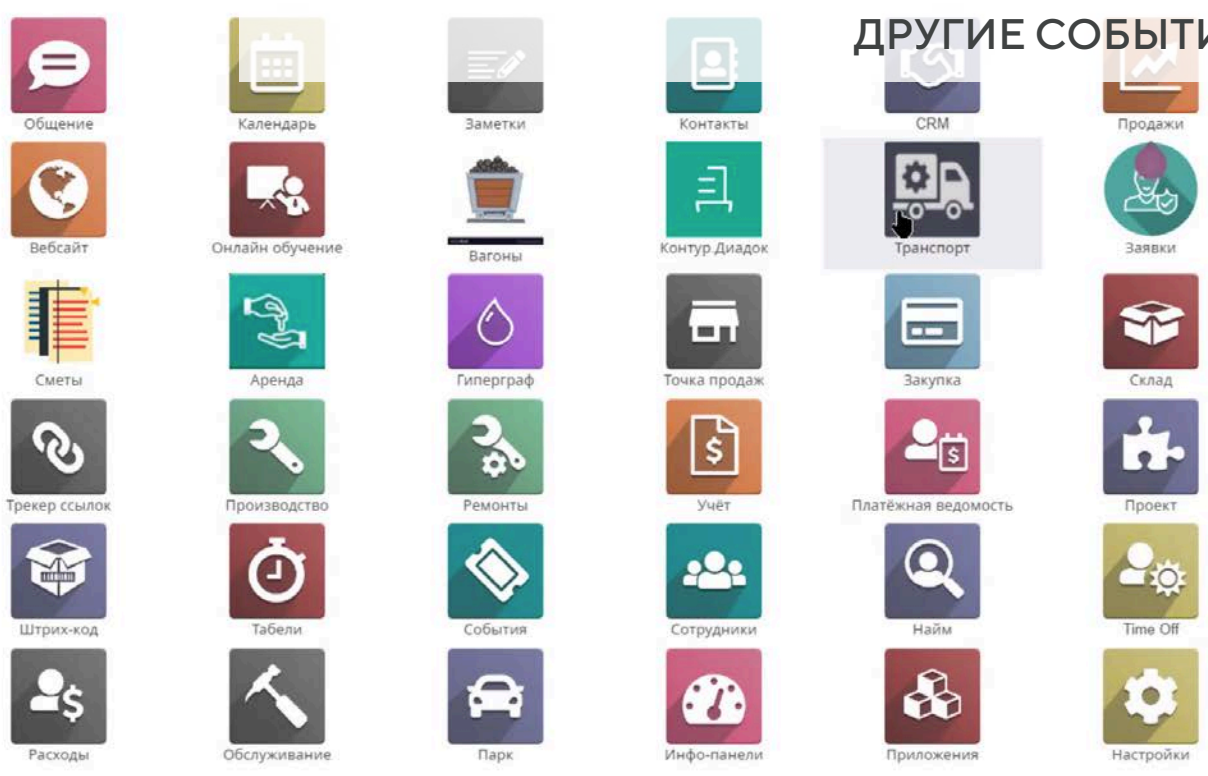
ДРУГИЕ СОБЫТИ

Общение
Календарь
Заметки
Контакты
CRM
Продажи

Вебсайт
Онлайн обучение
Вагоны
Контур.Диадок
Транспорт
Заявки

Сметы
Аренда
Гиперграф
Точка продаж
Закупка
Склад

Трекер ссылок
Производство
Ремонты
Учёт
Платёжная ведомость
Проект

Штрих-код
Табели
События
Сотрудники
Найм
Time Off

Расходы
Обслуживание
Парк
Инфо-панели
Приложения
Настройки